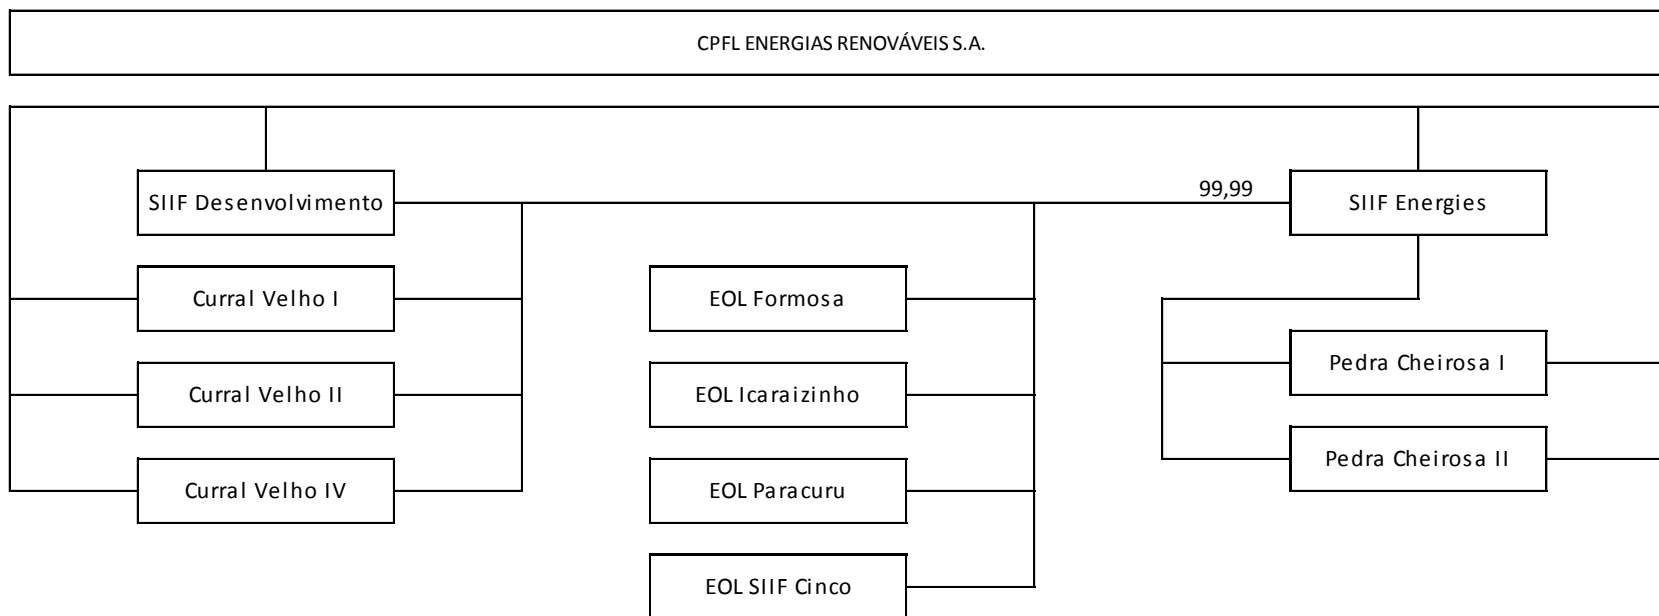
CPFL ENERGIAS RENOVÁVEIS S.A.

SIIF Desenvolvimento

99,99

SIIF Energies

Curral Velho I

Curral Velho II

Curral Velho IV

EOL Formosa

EOL Icaraizinho

EOL Paracuru

EOL SIIF Cinco

Pedra Cheirosa I

Pedra Cheirosa II